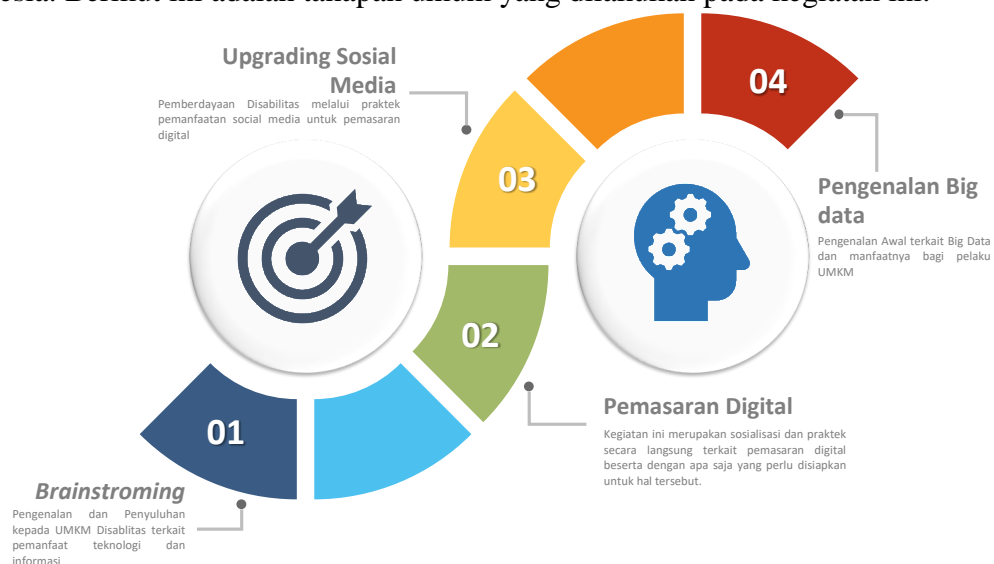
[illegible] Berikut ini adalah tahapan umum yang dilakukan pada kegiatan ini.

Upgrading Sosial Media

Pemberdayaan Disabilitas melalui praktek pemanfaatan social media untuk pemasaran digital

04

03

Pengenalan Big data

Pengenalan Awal terkait Big Data dan manfaatnya bagi pelaku UMKM

02

Pemasaran Digital

Kegiatan ini merupakan sosialisasi dan praktek secara langsung terkait pemasaran digital beserta dengan apa saja yang perlu disiapkan untuk hal tersebut.

01

Brainstroming

Pengenalan dan Penyuluhan kepada UMKM Disablitas terkait pemanfaat teknologi dan informasi